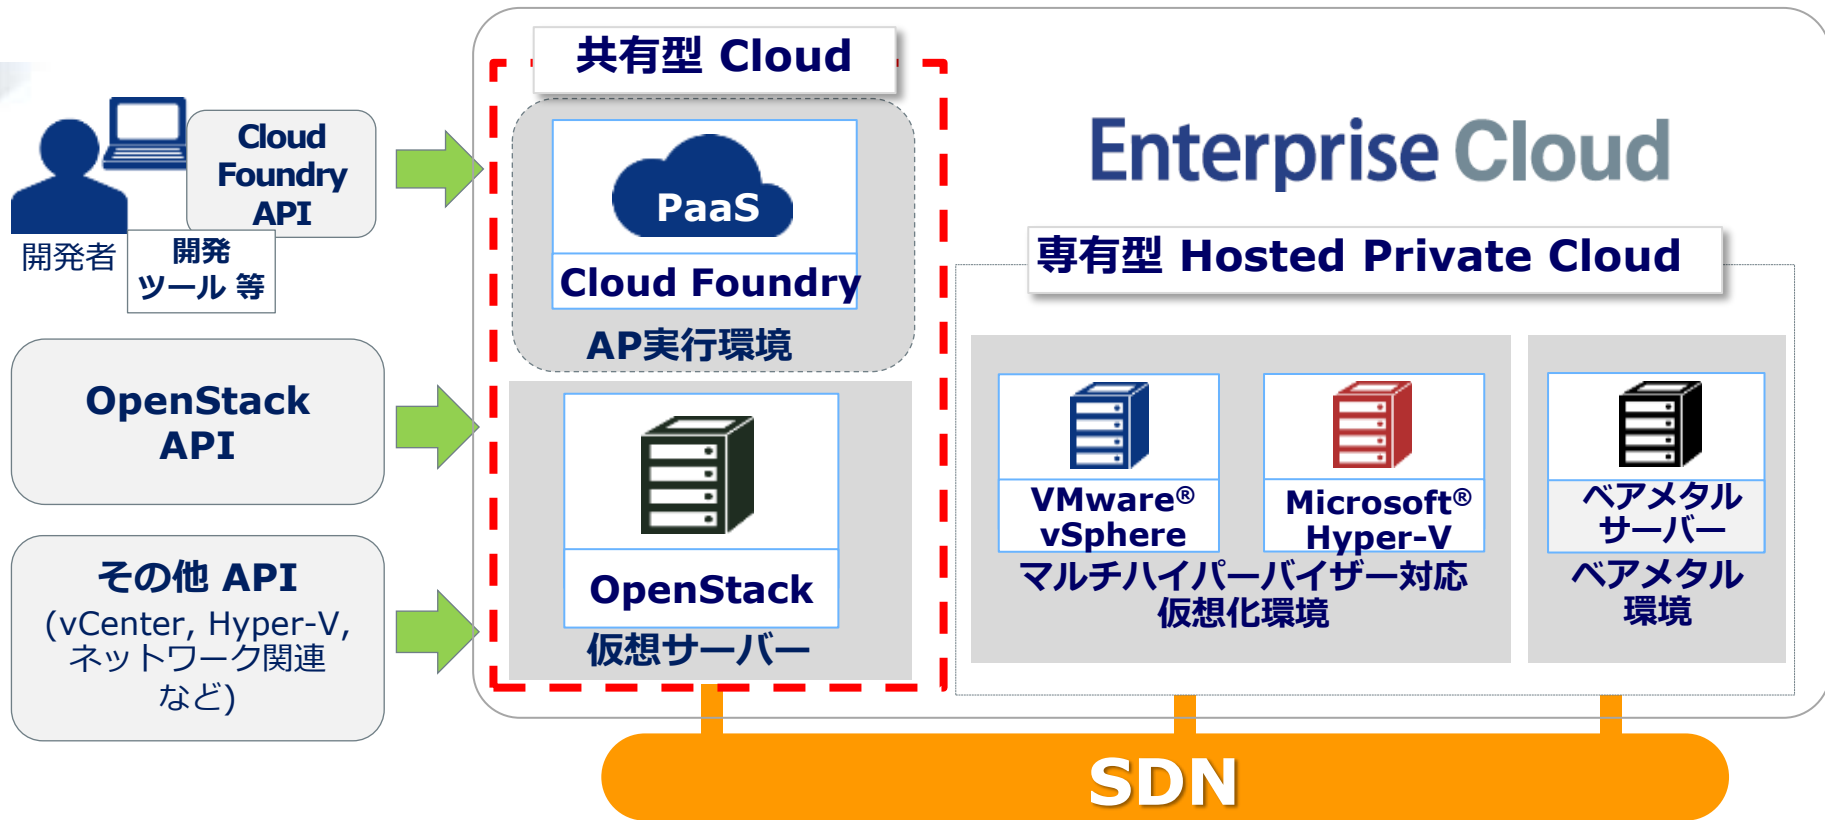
Cloud Foundry API

開発者

開発ツール 等

OpenStack API

その他 API
(vCenter, Hyper-V, ネットワーク関連 など)

共有型 Cloud

PaaS

Cloud Foundry

AP実行環境

OpenStack

仮想サーバー

Enterprise Cloud

専有型 Hosted Private Cloud

VMware® vSphere

Microsoft® Hyper-V

マルチハイパーバイザー対応 仮想化環境

ベアメタル サーバー

ベアメタル 環境

SDN